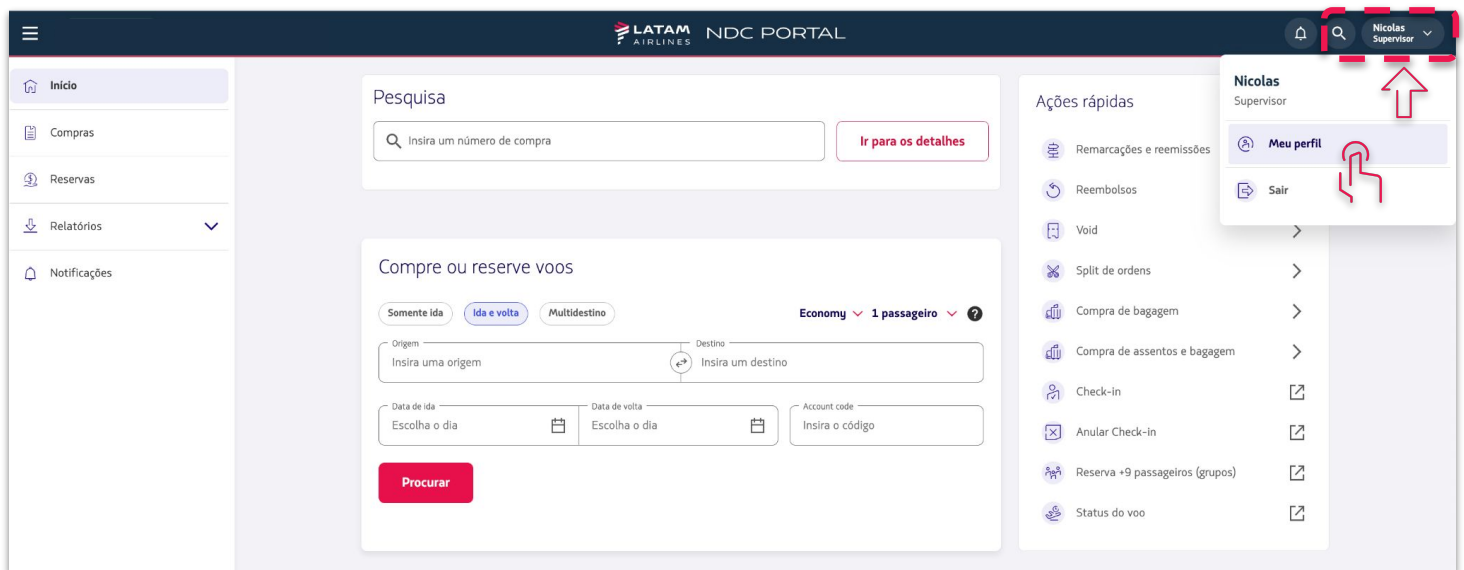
LATAM AIRLINES NDC PORTAL

Nicolas Supervisor

Início
Compras
Reservas
Relatórios
Notificações

Pesquisa
Insira um número de compra
Ir para os detalhes

Compre ou reserve voos
Somente ida
Ida e volta
Multidestino
Economy
1 passageiro
Origem
Insira uma origem
Destino
Insira um destino
Data de ida
Escolha o dia
Data de volta
Escolha o dia
Account code
Insira o código
Procurar

Ações rápidas
Remarcações e reemissões
Reembolsos
Void
Split de ordens
Compra de bagagem
Compra de assentos e bagagem
Check-in
Anular Check-in
Reserva +9 passageiros (grupos)
Status do voo

Nicolas
Supervisor
Meu perfil
Sair